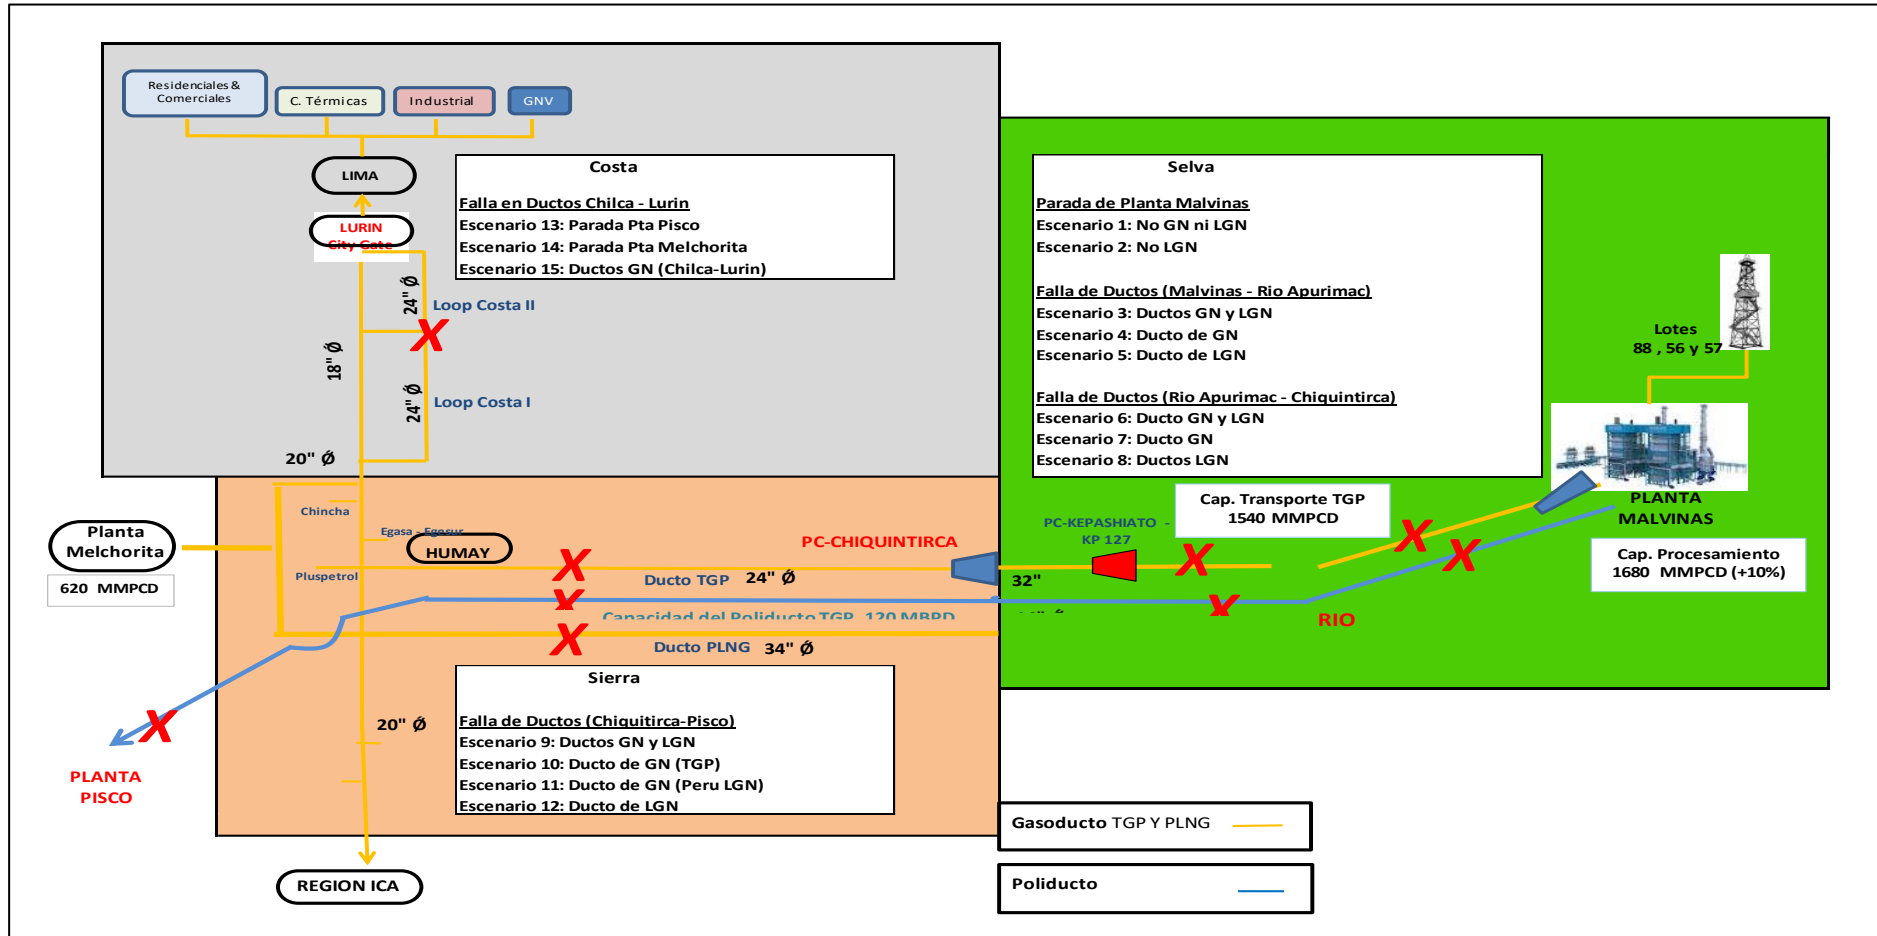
Residenciales & Comerciales

C. Térmicas

Industrial

GNV

LIMA

LURIN
City Gate

Costa

Falla en Ductos Chilca - Lurin
Escenario 13: Parada Pta Pisco
Escenario 14: Parada Pta Melchorita
Escenario 15: Ductos GN (Chilca-Lurin)

24" Ø

Loop Costa II

X

18" Ø

24" Ø

Loop Costa I

20" Ø

Selva

Parada de Planta Malvinas
Escenario 1: No GN ni LGN
Escenario 2: No LGN

Falla de Ductos (Malvinas - Rio Apurimac)
Escenario 3: Ductos GN y LGN
Escenario 4: Ducto de GN
Escenario 5: Ducto de LGN

Falla de Ductos (Rio Apurimac - Chiquintirca)
Escenario 6: Ducto GN y LGN
Escenario 7: Ducto GN
Escenario 8: Ductos LGN

Lotes
88 , 56 y 57

PLANTA
MALVINAS

Cap. Transporte TGP
1540 MMPCD

Cap. Procesamiento
1680 MMPCD (+10%)

Planta
Melchorita

620 MMPCD

Chincha

Egasa - Egesur

HUMAY

Pluspetrol

X

X

PC-CHIQUINTIRCA

Ducto TGP 24" Ø

PC-KEPASHIATO - KP 127

32"

X

X

X

X

Capacidad del Poliducto TGP 120 MBPD

X

RIO

Ducto PLNG 34" Ø

Sierra

Falla de Ductos (Chiquitirca-Pisco)
Escenario 9: Ductos GN y LGN
Escenario 10: Ducto de GN (TGP)
Escenario 11: Ducto de GN (Peru LGN)
Escenario 12: Ducto de LGN

20" Ø

X

PLANTA
PISCO

REGION ICA

Gasoducto TGP Y PLNG

Poliducto